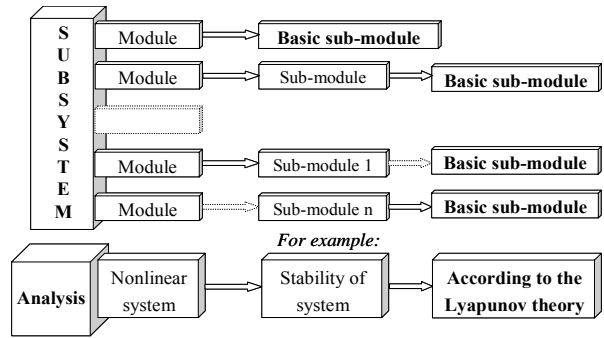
SUBSYSTEM

Module
Basic sub-module

Module
Sub-module
Basic sub-module

Module
Sub-module 1
Basic sub-module

Module
Sub-module n
Basic sub-module

For example:

Analysis
Nonlinear system
Stability of system
According to the Lyapunov theory